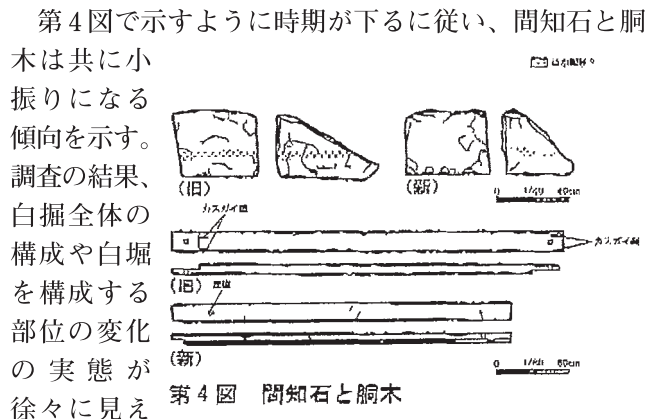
第4図で示すように時期が下るに従い、間知石と胴木は共に小振りになる傾向を示す。調査の結果、白掘全体の構成や白堀を構成する部位の変化の実態が徐々に見え

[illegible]

(旧)

(新)

0 1/40 40cm

カスガイ痕

カスガイ痕

(旧) 扉位

(新)

0 1/40 60cm

第4図 間知石と胴木